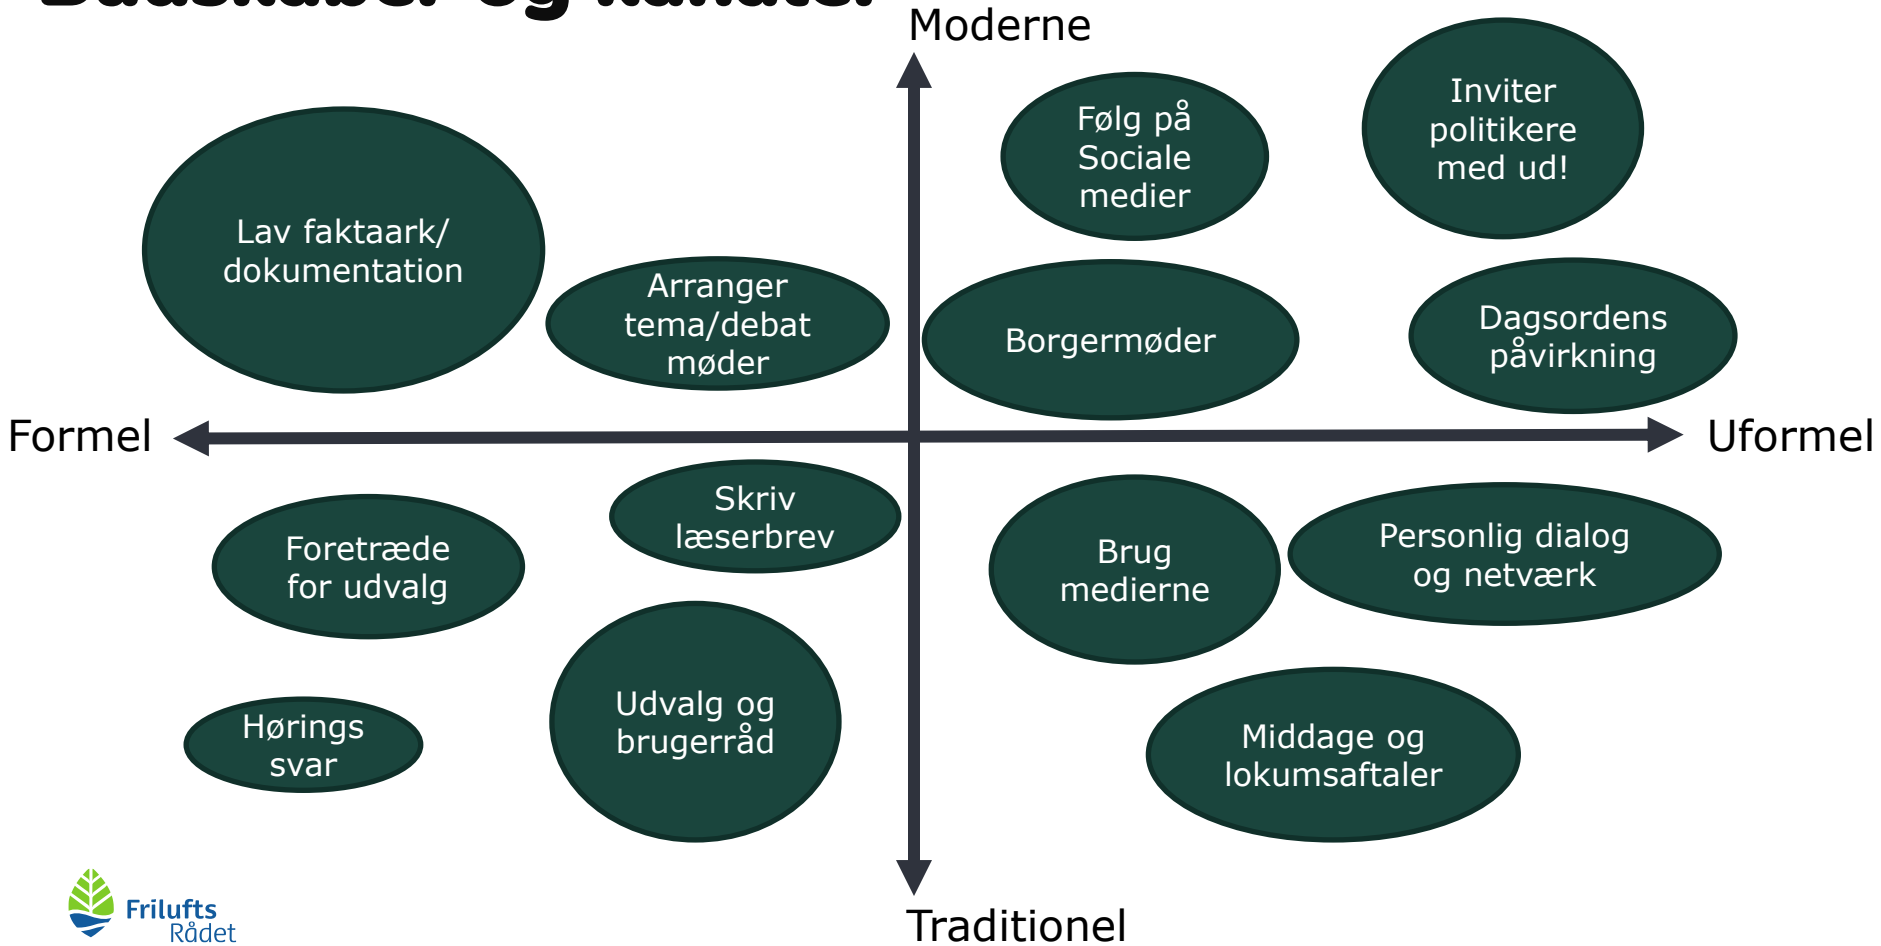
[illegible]

Moderne

Lav faktaark/ dokumentation

Arranger tema/debat møder

Følg på Sociale medier

Inviter politikere med ud!

Borgermøder

Dagsordens påvirkning

Formel

Uformel

Skriv læserbrev

Foretræde for udvalg

Brug medierne

Personlig dialog og netværk

Udvalg og brugerråd

Hørings svar

Middage og lokumsaftaler

Traditionel

Frilufts Rådet